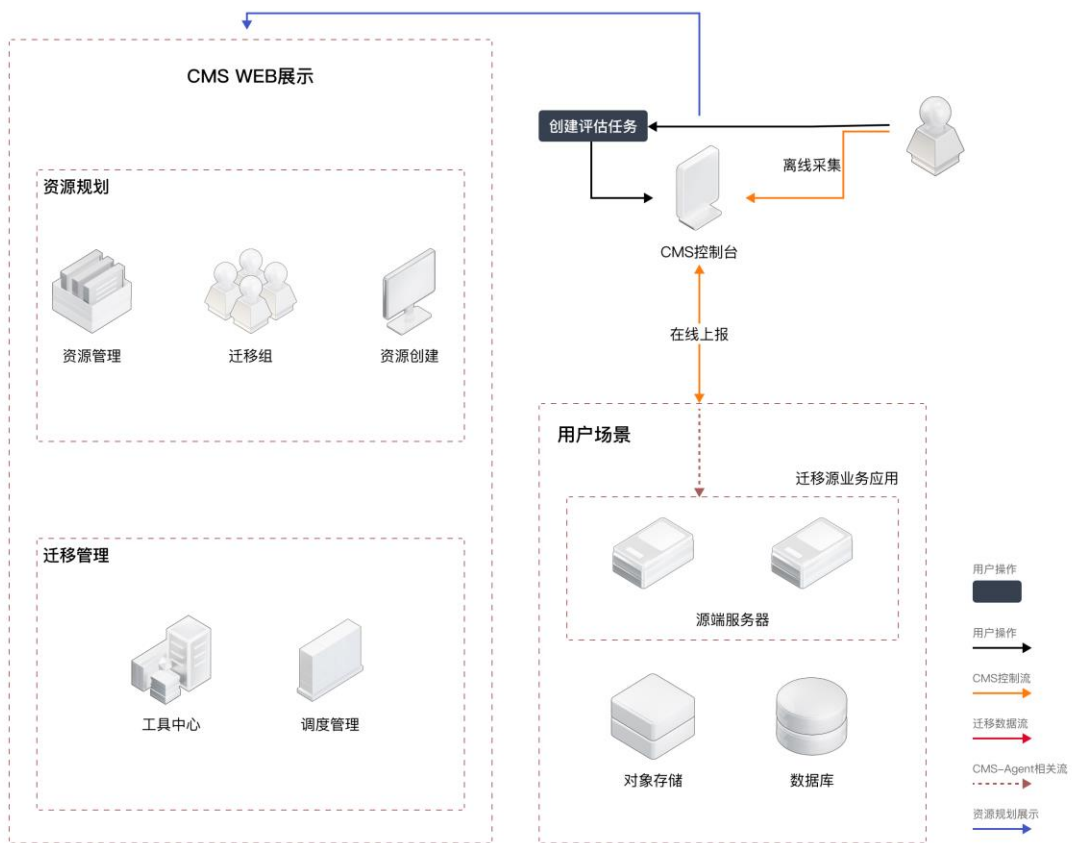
CMS WEB展示

资源规划

资源管理

迁移组

资源创建

迁移管理

工具中心

调度管理

创建评估任务

离线采集

CMS控制台

在线上报

用户场景

迁移源业务应用

源端服务器

对象存储

数据库

用户操作

用户操作

CMS控制流

迁移数据流

CMS-Agent相关流

资源规划展示